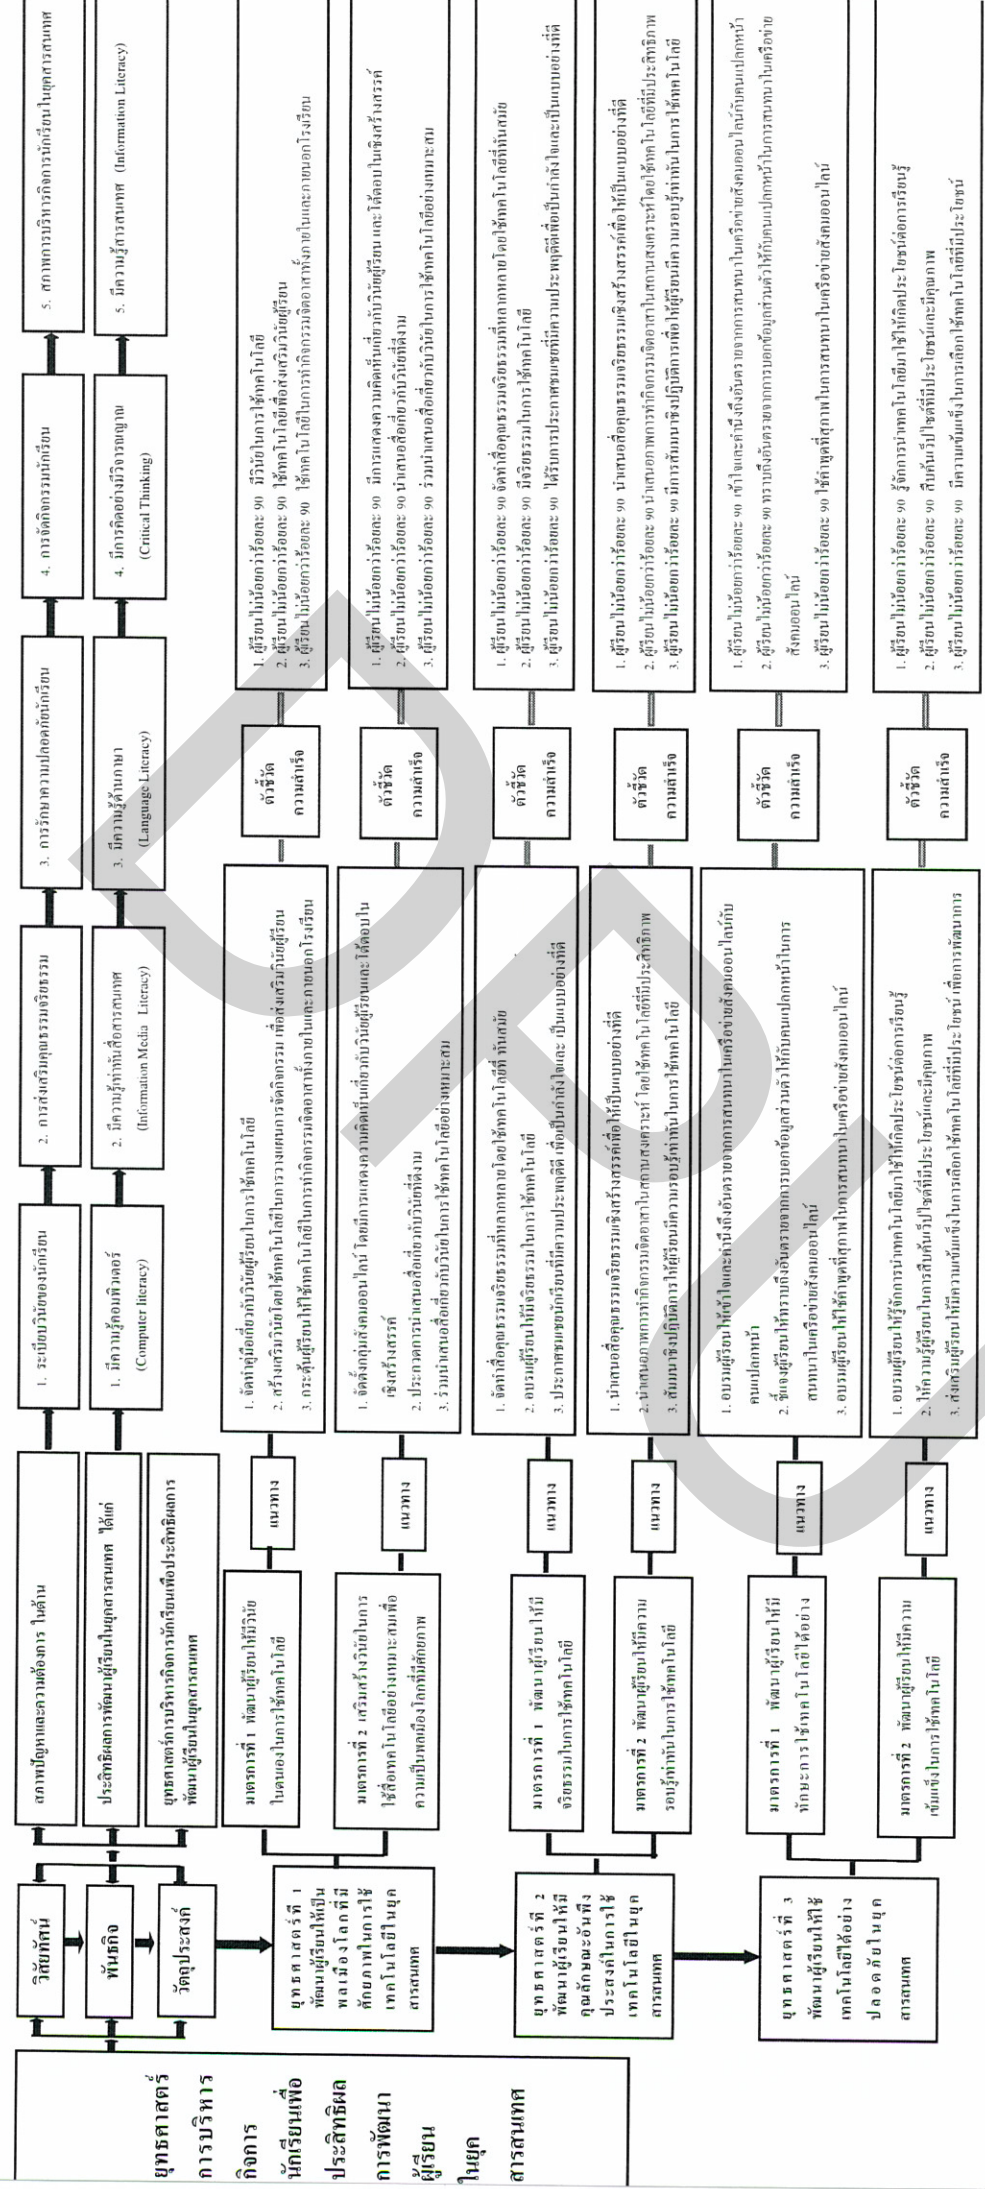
ยุทธศาสตร์การบริหารกิจการนักเรียนเพื่อประสิทธิผลการพัฒนาผู้เรียนในยุคสารสนเทศ

วิสัยทัศน์

พันธกิจ

วัตถุประสงค์

สภาพปัญหาและความต้องการ ในด้าน

ประสิทธิผลการพัฒนาผู้เรียนในยุคสารสนเทศ ได้แก่

ยุทธศาสตร์การบริหารกิจการนักเรียนเพื่อประสิทธิผลการพัฒนาผู้เรียนในยุคสารสนเทศ

1. ระเบียบวินัยของนักเรียน

2. การส่งเสริมคุณธรรมจริยธรรม

3. การรักษาความปลอดภัยนักเรียน

4. การจัดกิจกรรมนักเรียน

5. สภาพการบริหารกิจการนักเรียนในยุคสารสนเทศ

1. มีความรู้คอมพิวเตอร์ (Computer literacy)

2. มีความรู้ทางสื่อสารสนเทศ (Information Media Literacy)

3. มีความรู้ด้านภาษา (Language Literacy)

4. มีการคิดอย่างมีวิจารณญาณ (Critical Thinking)

5. มีความรู้สารสนเทศ (Information Literacy)

ยุทธศาสตร์ที่ 1 พัฒนาผู้เรียนให้เป็นพลเมืองโลกที่มีศักยภาพในการใช้เทคโนโลยีในยุคสารสนเทศ

มาตรการที่ 1 พัฒนาผู้เรียนให้มีวินัยในตนเองในการใช้เทคโนโลยี

แนวทาง

1. จัดทำคู่มือเกี่ยวกับวินัยผู้เรียนในการใช้เทคโนโลยี
2. สร้างเครือข่ายโดยใช้เทคโนโลยีในการวางแผนการจัดกิจกรรม เพื่อส่งเสริมวินัยผู้เรียน
3. กระตุ้นผู้เรียนให้ใช้เทคโนโลยีในการทำกิจกรรมจิตอาสาทั้งภายในและภายนอกโรงเรียน

ตัวชี้วัดความสำเร็จ

1. ผู้เรียนไม่น้อยกว่าร้อยละ 90 มีวินัยในการใช้เทคโนโลยี
2. ผู้เรียนไม่น้อยกว่าร้อยละ 90 ใช้เทคโนโลยีเพื่อส่งเสริมวินัยผู้เรียน
3. ผู้เรียนไม่น้อยกว่าร้อยละ 90 ใช้เทคโนโลยีในการทำกิจกรรมจิตอาสาทั้งภายในและภายนอกโรงเรียน

มาตรการที่ 2 เสริมสร้างวินัยในการใช้สื่อเทคโนโลยีอย่างเหมาะสมเพื่อความเป็นพลเมืองโลกที่มีศักยภาพ

แนวทาง

1. จัดตั้งกลุ่มสังคมออนไลน์ โดยมีการแสดงความคิดเห็นเกี่ยวกับวินัยผู้เรียนและได้ตอบในเชิงสร้างสรรค์
2. ประกวดการนำเสนอสื่อเกี่ยวกับวินัยที่ดีงาม
3. ร่วมนำเสนอสื่อเกี่ยวกับวินัยในการใช้เทคโนโลยีอย่างเหมาะสม

ตัวชี้วัดความสำเร็จ

1. ผู้เรียนไม่น้อยกว่าร้อยละ 90 มีการแสดงความคิดเห็นเกี่ยวกับวินัยผู้เรียน และได้ตอบในเชิงสร้างสรรค์
2. ผู้เรียนไม่น้อยกว่าร้อยละ 90 นำเสนอสื่อเกี่ยวกับวินัยที่ดีงาม
3. ผู้เรียนไม่น้อยกว่าร้อยละ 90 ร่วมนำเสนอสื่อเกี่ยวกับวินัยในการใช้เทคโนโลยีอย่างเหมาะสม

ยุทธศาสตร์ที่ 2 พัฒนาผู้เรียนให้มีคุณลักษณะอันพึงประสงค์ในการใช้เทคโนโลยีในยุคสารสนเทศ

มาตรการที่ 1 พัฒนาผู้เรียนให้มีจริยธรรมในการใช้เทคโนโลยี

แนวทาง

1. จัดทำสื่อคุณธรรมจริยธรรมที่หลากหลายโดยใช้เทคโนโลยีที่ทันสมัย
2. อบรมผู้เรียนให้มีจริยธรรมในการใช้เทคโนโลยี
3. ประกาศยกย่องนักเรียนที่มีความประพฤติดี เพื่อเป็นกำลังใจและ เป็นแบบอย่างที่ดี

ตัวชี้วัดความสำเร็จ

1. ผู้เรียนไม่น้อยกว่าร้อยละ 90 จัดทำสื่อคุณธรรมจริยธรรมที่หลากหลายโดยใช้เทคโนโลยีที่ทันสมัย
2. ผู้เรียนไม่น้อยกว่าร้อยละ 90 มีจริยธรรมในการใช้เทคโนโลยี
3. ผู้เรียนไม่น้อยกว่าร้อยละ 90 ได้รับการประกาศยกย่องที่มีความประพฤติดีเพื่อเป็นกำลังใจและเป็นแบบอย่างที่ดี

มาตรการที่ 2 พัฒนาผู้เรียนให้มีความรอบรู้ทันในการใช้เทคโนโลยี

แนวทาง

1. นำเสนอสื่อคุณธรรมจริยธรรมเชิงสร้างสรรค์เพื่อให้เป็นแบบอย่างที่ดี
2. นำเสนอภาพการทำกิจกรรมจิตอาสาในสถานสงเคราะห์ โดยใช้เทคโนโลยีที่มีประสิทธิภาพ
3. สัมมนาเชิงปฏิบัติการให้ผู้เรียนมีความรอบรู้ทันในการใช้เทคโนโลยี

ตัวชี้วัดความสำเร็จ

1. ผู้เรียนไม่น้อยกว่าร้อยละ 90 นำเสนอสื่อคุณธรรมจริยธรรมเชิงสร้างสรรค์เพื่อให้เป็นแบบอย่างที่ดี
2. ผู้เรียนไม่น้อยกว่าร้อยละ 90 นำเสนอภาพการทำกิจกรรมจิตอาสาในสถานสงเคราะห์โดยใช้เทคโนโลยีที่มีประสิทธิภาพ
3. ผู้เรียนไม่น้อยกว่าร้อยละ 90 มีการสัมมนาเชิงปฏิบัติการเพื่อให้ผู้เรียนมีความรอบรู้ทันในการใช้เทคโนโลยี

ยุทธศาสตร์ที่ 3 พัฒนาผู้เรียนให้ใช้เทคโนโลยีได้อย่างปลอดภัยในยุคสารสนเทศ

มาตรการที่ 1 พัฒนาผู้เรียนให้มีทักษะการใช้เทคโนโลยีได้อย่างปลอดภัย

แนวทาง

1. อบรมผู้เรียนให้เข้าใจและคำนึงถึงอันตรายจากการสนทนาในเครือข่ายสังคมออนไลน์กับคนแปลกหน้า
2. ชี้แจงผู้เรียนให้ทราบถึงอันตรายจากการบอกข้อมูลส่วนตัวให้กับคนแปลกหน้าในการสนทนาในเครือข่ายสังคมออนไลน์
3. อบรมผู้เรียนให้ใช้คำพูดที่สุภาพในการสนทนาในเครือข่ายสังคมออนไลน์

ตัวชี้วัดความสำเร็จ

1. ผู้เรียนไม่น้อยกว่าร้อยละ 90 เข้าใจและคำนึงถึงอันตรายจากการสนทนาในเครือข่ายสังคมออนไลน์กับคนแปลกหน้า
2. ผู้เรียนไม่น้อยกว่าร้อยละ 90 ทราบถึงอันตรายจากการบอกข้อมูลส่วนตัวให้กับคนแปลกหน้าในการสนทนาในเครือข่ายสังคมออนไลน์
3. ผู้เรียนไม่น้อยกว่าร้อยละ 90 ใช้คำพูดที่สุภาพในการสนทนาในเครือข่ายสังคมออนไลน์

มาตรการที่ 2 พัฒนาผู้เรียนให้มีความเข้มแข็งในการใช้เทคโนโลยี

แนวทาง

1. อบรมผู้เรียนให้รู้จักการนำเทคโนโลยีมาใช้ให้เกิดประโยชน์ต่อการเรียนรู้
2. ให้ความรู้ผู้เรียนในการสืบค้นเว็บไซต์ที่มีประโยชน์และมีคุณภาพ
3. ส่งเสริมผู้เรียนให้มีความเข้มแข็งในการเลือกใช้เทคโนโลยีที่มีประโยชน์ เพื่อการพัฒนาการ

ตัวชี้วัดความสำเร็จ

1. ผู้เรียนไม่น้อยกว่าร้อยละ 90 รู้จักการนำเทคโนโลยีมาใช้ให้เกิดประโยชน์ต่อการเรียนรู้
2. ผู้เรียนไม่น้อยกว่าร้อยละ 90 สืบค้นเว็บไซต์ที่มีประโยชน์และมีคุณภาพ
3. ผู้เรียนไม่น้อยกว่าร้อยละ 90 มีความเข้มแข็งในการเลือกใช้เทคโนโลยีที่มีประโยชน์